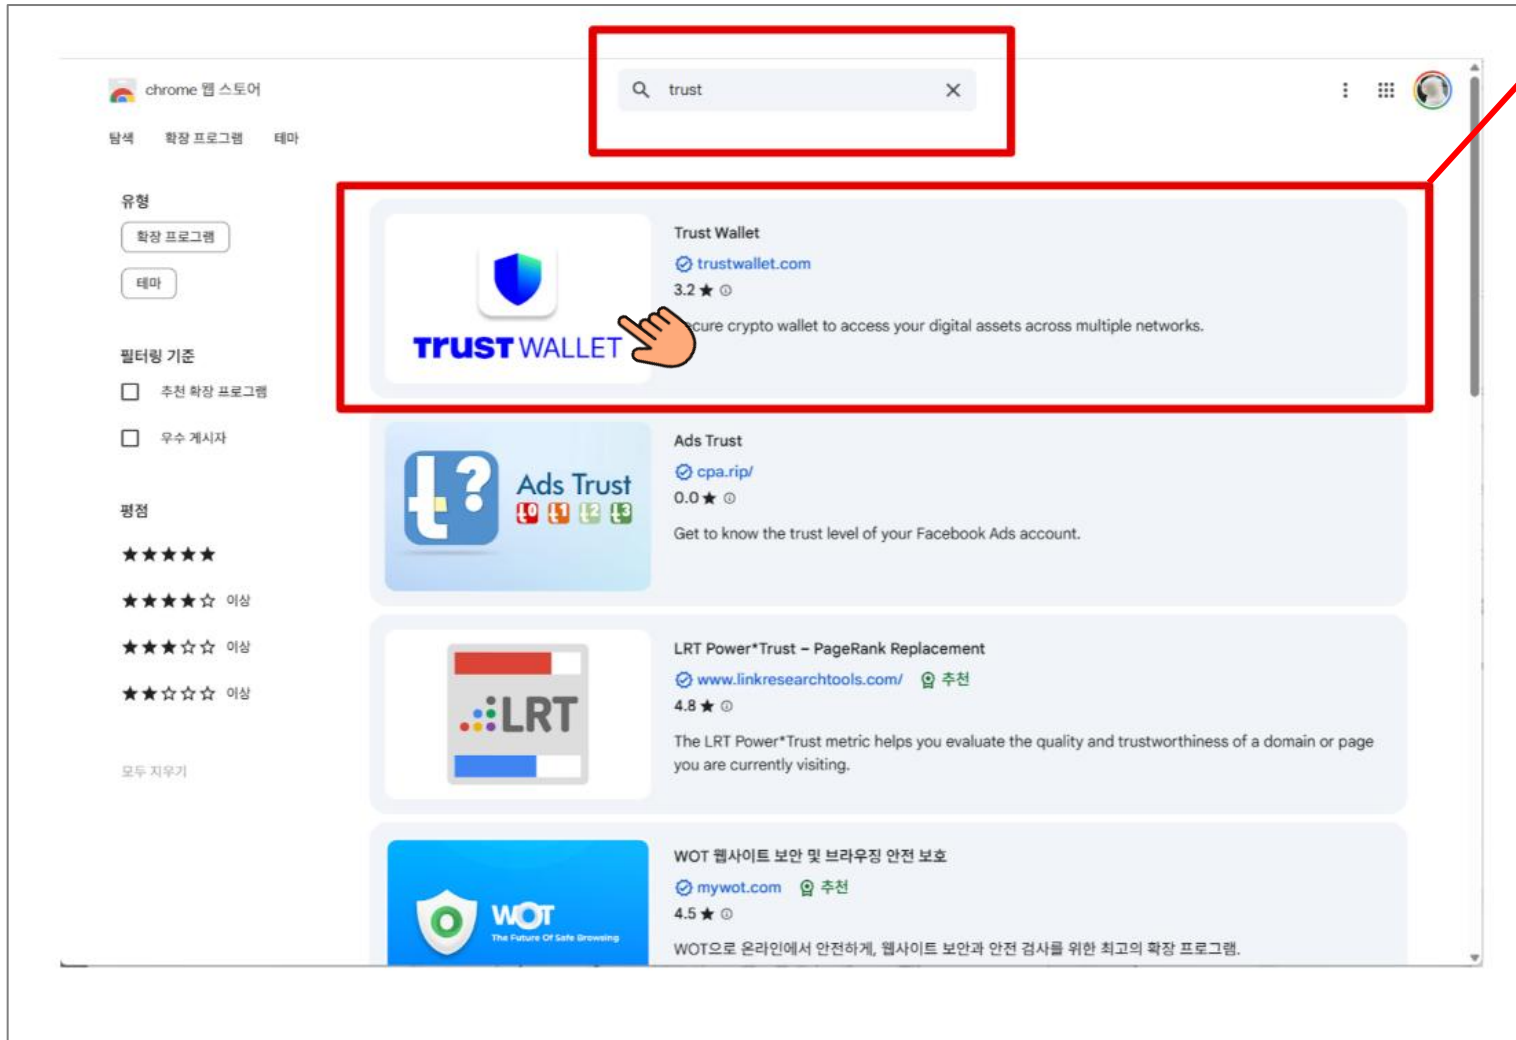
chrome 웹 스토어

탐색 확장 프로그램 테마

trust

유형

확장 프로그램

테마

필터링 기준

추천 확장 프로그램

우수 게시자

평점

★★★★★

★★★★☆ 이상

★★★☆☆ 이상

★★☆☆☆ 이상

모두 지우기

TRUST WALLET

Trust Wallet

trustwallet.com

3.2 ★

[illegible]cure crypto wallet to access your digital assets across multiple networks.

Ads Trust

Ads Trust

cpa.rip/

0.0 ★

Get to know the trust level of your Facebook Ads account.

LRT

LRT Power*Trust – PageRank Replacement

www.linkresearchtools.com/ 추천

4.8 ★

The LRT Power*Trust metric helps you evaluate the quality and trustworthiness of a domain or page you are currently visiting.

WOT

The Future Of Safe Browsing

WOT 웹사이트 보안 및 브라우징 안전 보호

mywot.com 추천

4.5 ★

WOT으로 온라인에서 안전하게, 웹사이트 보안과 안전 검사를 위한 최고의 확장 프로그램.